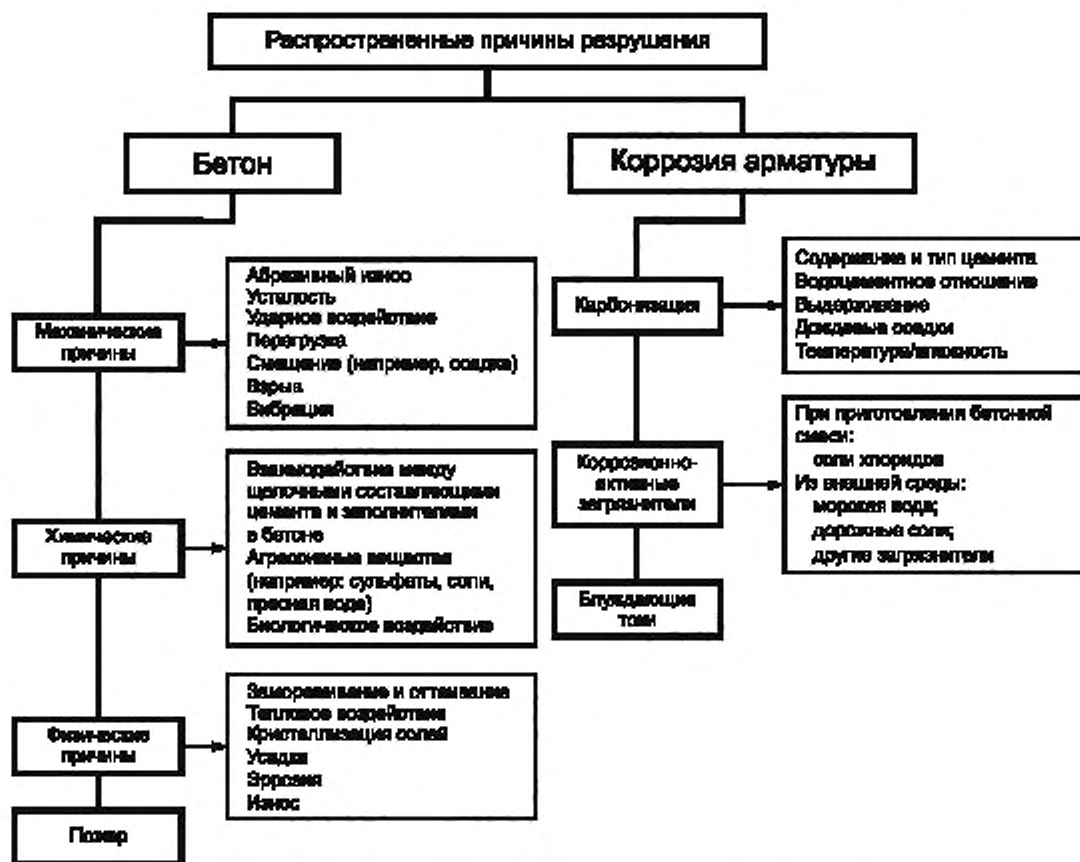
Распространенные причины разрушения

Бетон

Коррозия арматуры

Механические причины

Абразивный износ
Усталость
Ударное воздействие
Перегрузка
Смещение (например, осадка)
Взрыв
Вибрация

Химические причины

Взаимодействие между щелочными составляющими цемента и заполнителями в бетоне
Агрессивные вещества (например: сульфаты, соли, пресная вода)
Биологическое воздействие

Физические причины

Замораживание и оттаивание
Тепловое воздействие
Кристаллизация солей
Усадка
Эрозия
Износ

Пожар

Карбонизация

Содержание и тип цемента
Водоцементное отношение
Выдерживание
Дождевые осадки
Температура/влажность

Коррозионно-активные загрязнители

При приготовлении бетонной смеси:
соли хлоридов
Из внешней среды:
морская вода;
дорожные соли;
другие загрязнители

Блуждающие токи